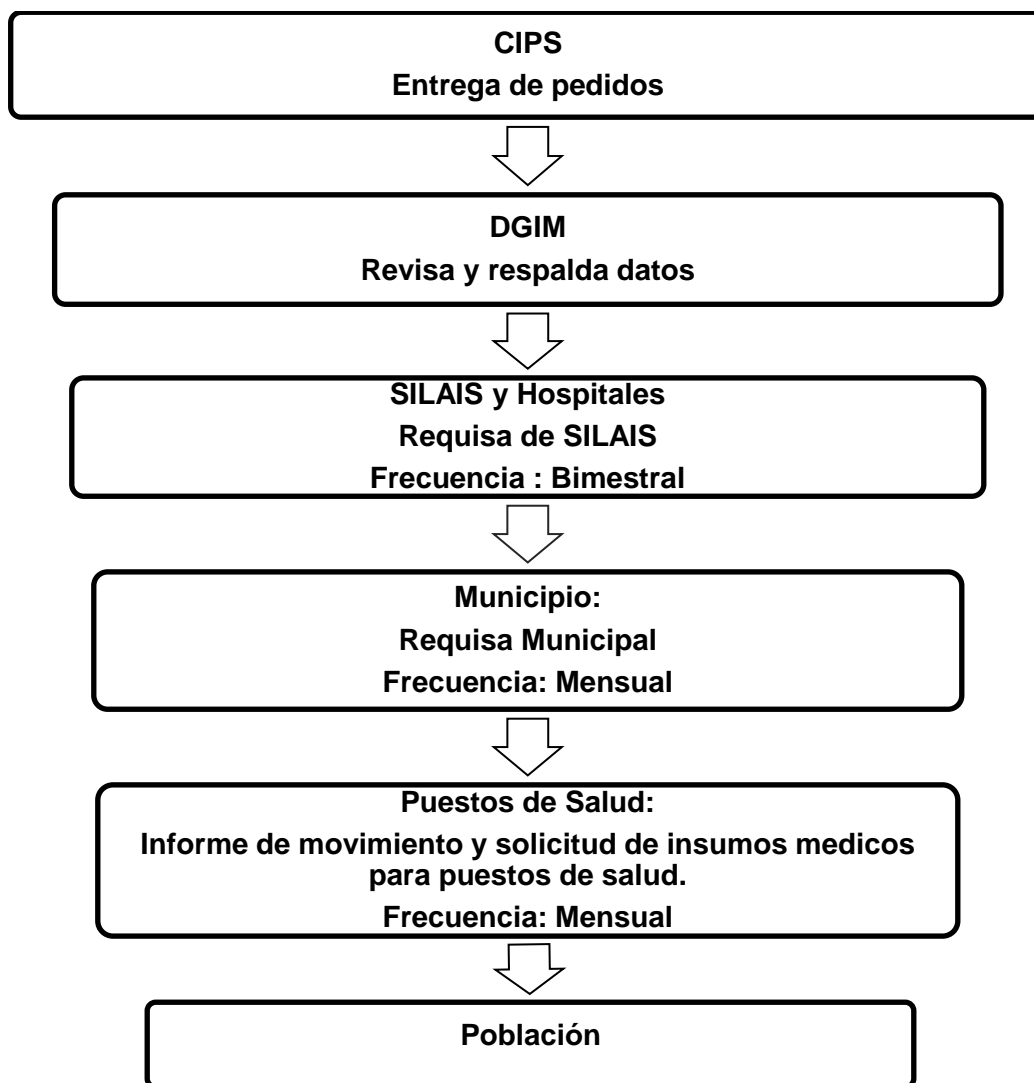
CIPS
Entrega de pedidos

DGIM
Revisa y respalda datos

SILAIS y Hospitales
Requisa de SILAIS
Frecuencia : Bimestral

Municipio:
Requisa Municipal
Frecuencia: Mensual

Puestos de Salud:
Informe de movimiento y solicitud de insumos medicos para puestos de salud.
Frecuencia: Mensual

Población